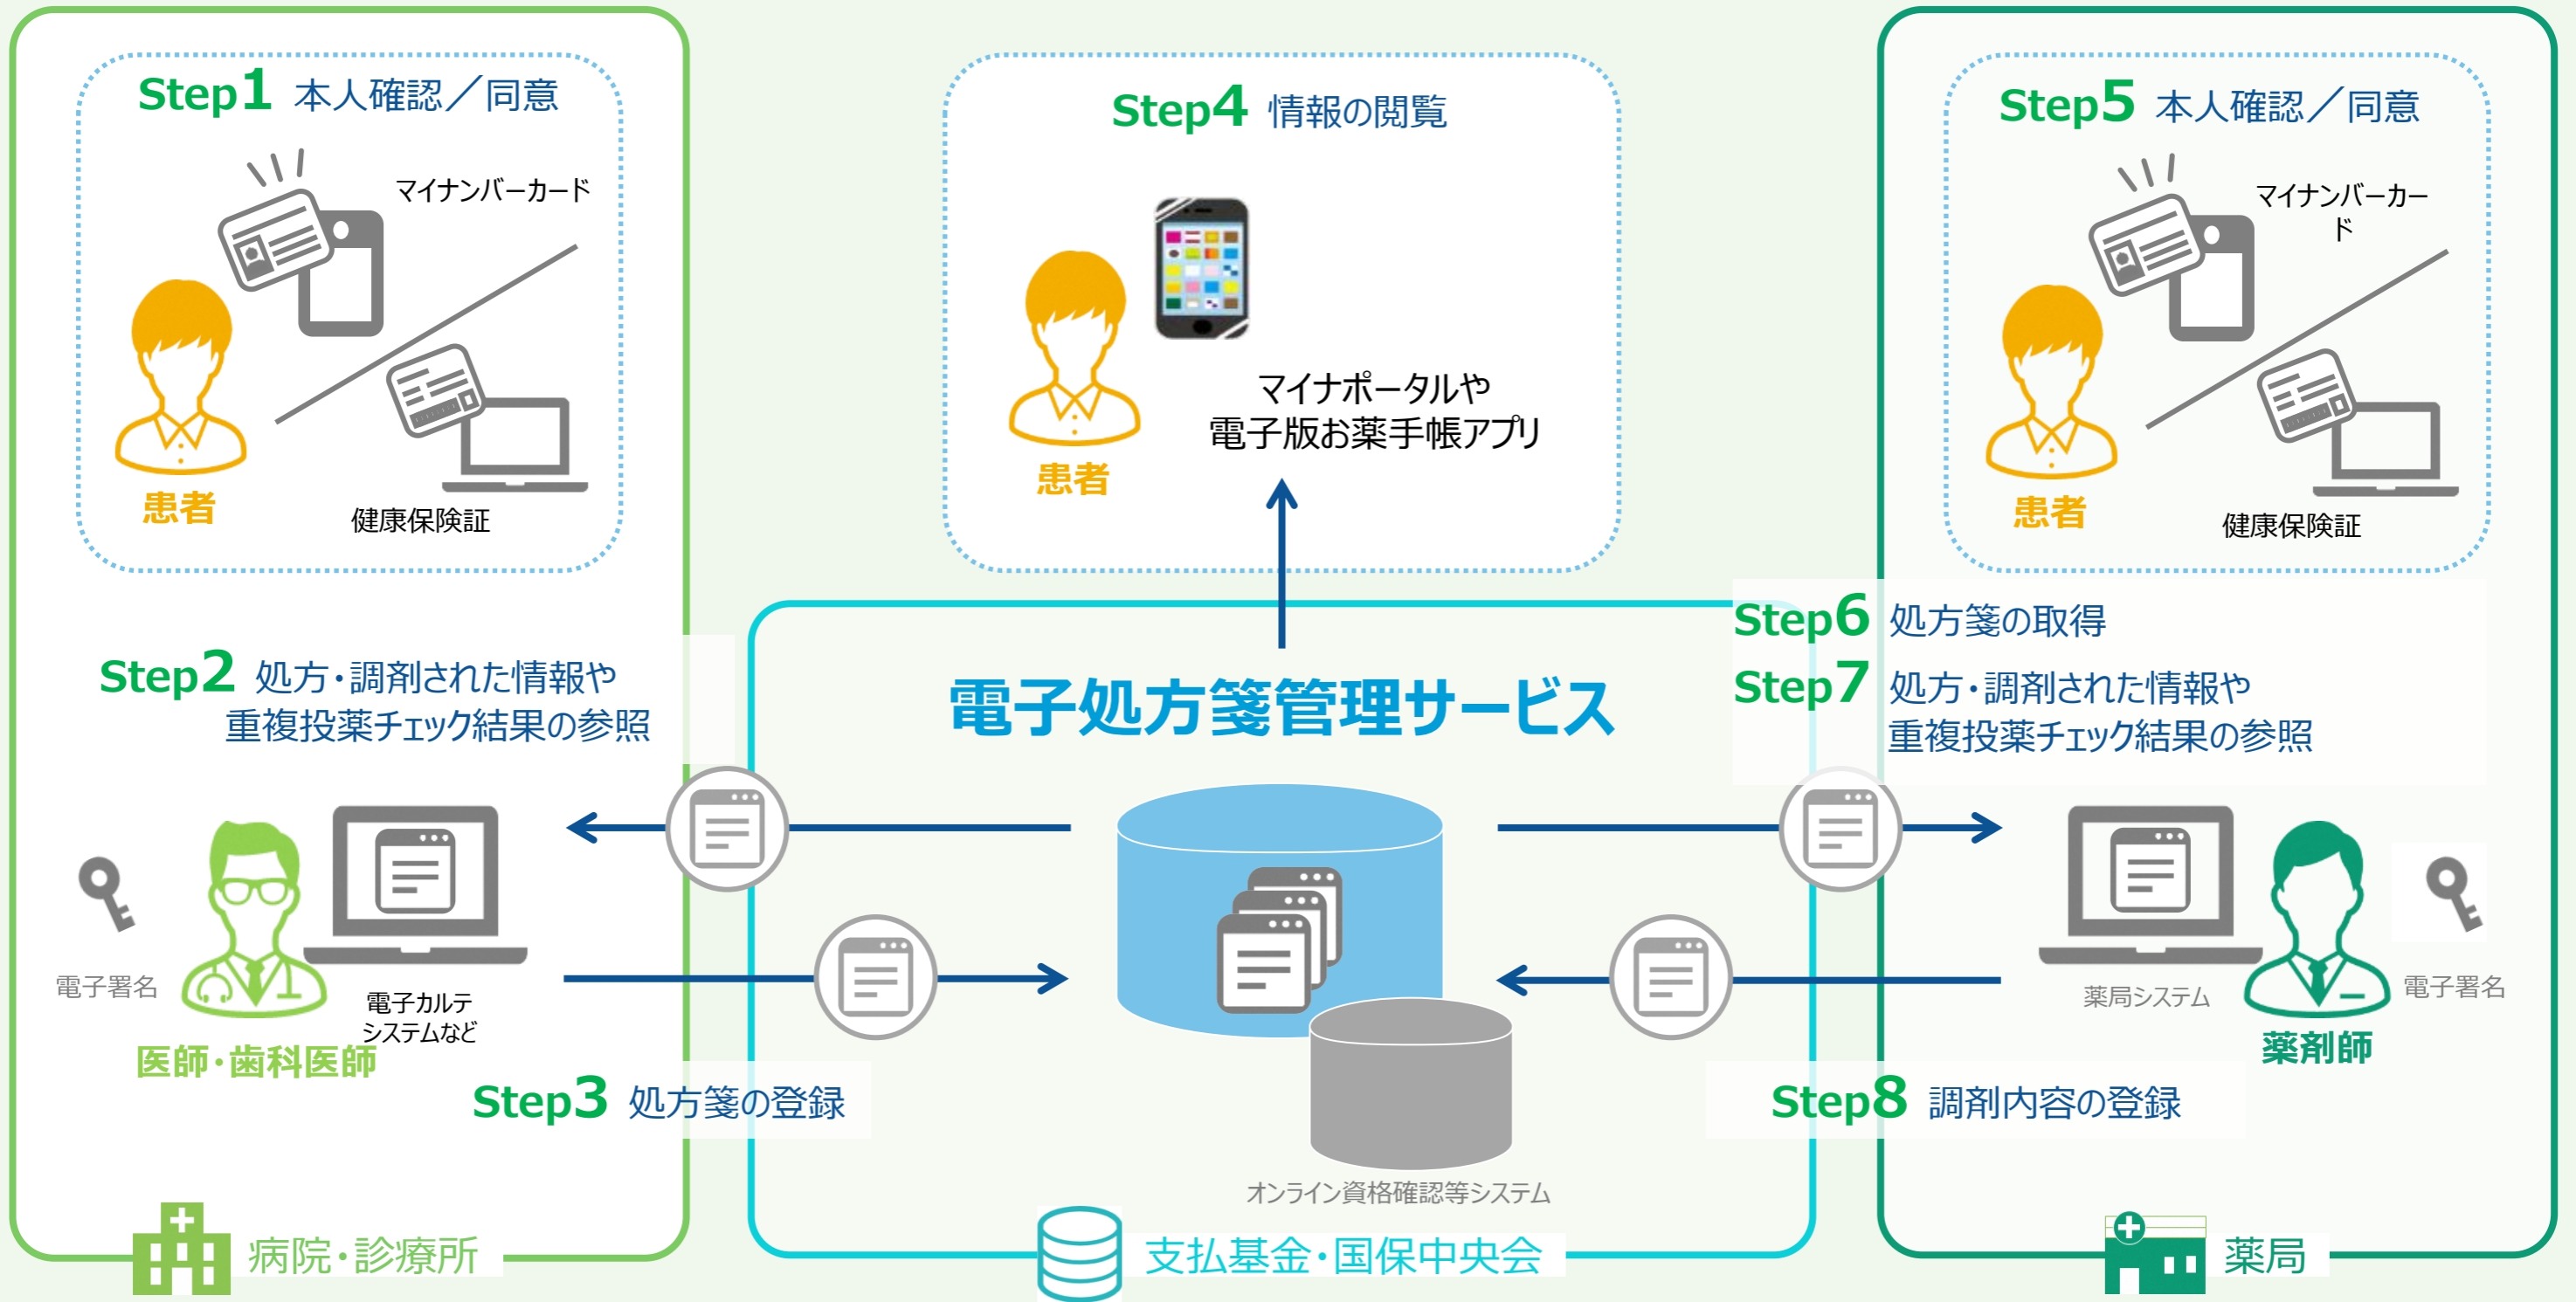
Step1 本人確認／同意

マイナンバーカード

患者

健康保険証

Step4 情報の閲覧

患者

マイナポータルや
電子版お薬手帳アプリ

Step5 本人確認／同意

マイナンバーカード

患者

健康保険証

Step2 処方・調剤された情報や
重複投薬チェック結果の参照

電子処方箋管理サービス

Step6 処方箋の取得

Step7 処方・調剤された情報や
重複投薬チェック結果の参照

電子署名

電子カルテ
システムなど

医師・歯科医師

Step3 処方箋の登録

オンライン資格確認等システム

薬局システム

電子署名

薬剤師

Step8 調剤内容の登録

病院・診療所

支払基金・国保中央会

薬局